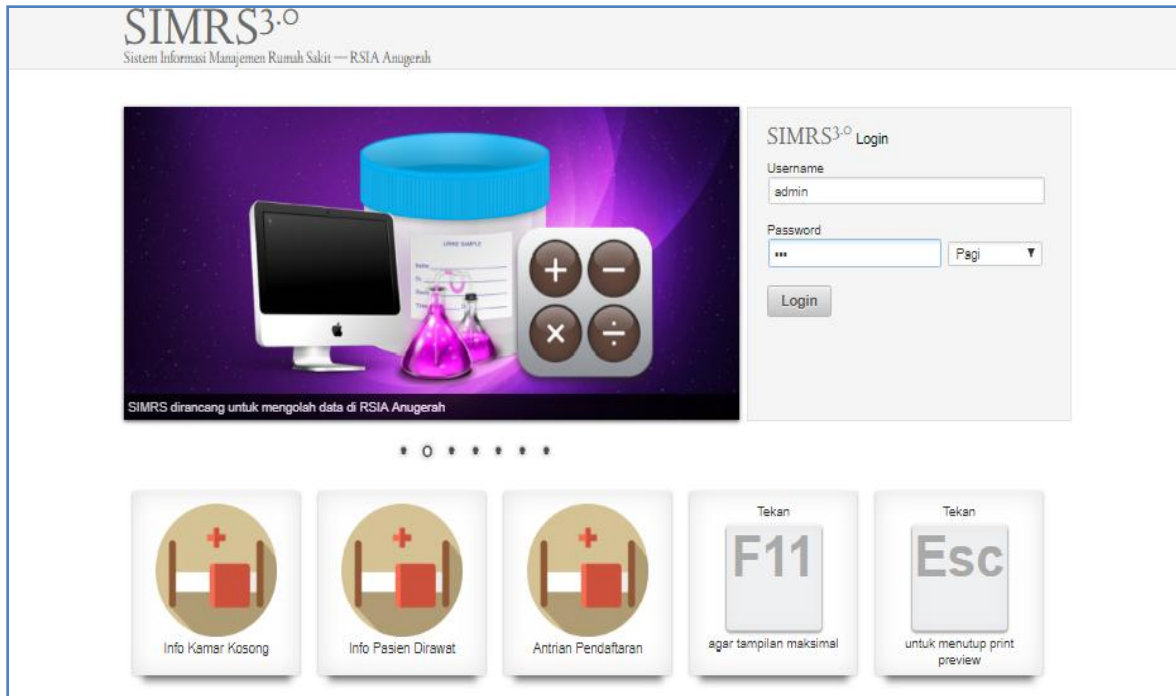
SIMRS$^{3.0}$
Sistem Informasi Manajemen Rumah Sakit — RSIA Anugerah

URINE SAMPLE

SIMRS dirancang untuk mengolah data di RSIA Anugerah

SIMRS$^{3.0}$ Login
Username
admin
Password
•••
Pagi
Login

Info Kamar Kosong

Info Pasien Dirawat

Antrian Pendaftaran

Tekan
F11
agar tampilan maksimal

Tekan
Esc
untuk menutup print preview